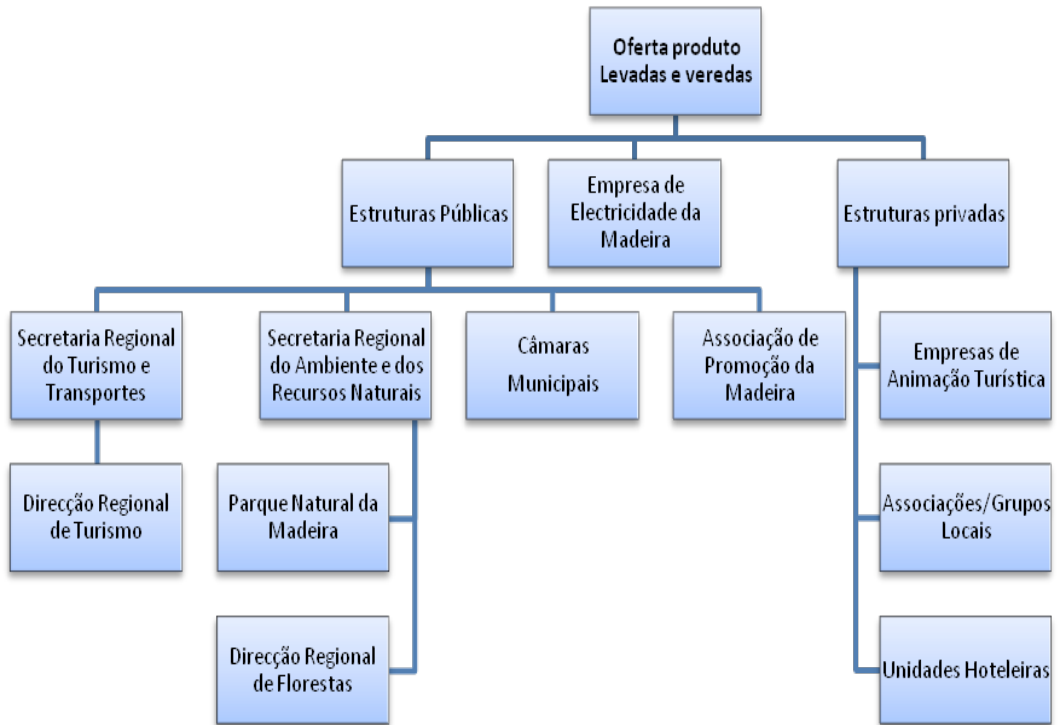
Oferta produto Levadas e veredas

Estruturas Públicas

Empresa de Electricidade da Madeira

Estruturas privadas

Secretaria Regional do Turismo e Transportes

Secretaria Regional do Ambiente e dos Recursos Naturais

Câmaras Municipais

Associação de Promoção da Madeira

Empresas de Animação Turística

Direcção Regional de Turismo

Parque Natural da Madeira

Associações/Grupos Locais

Direcção Regional de Florestas

Unidades Hoteleiras